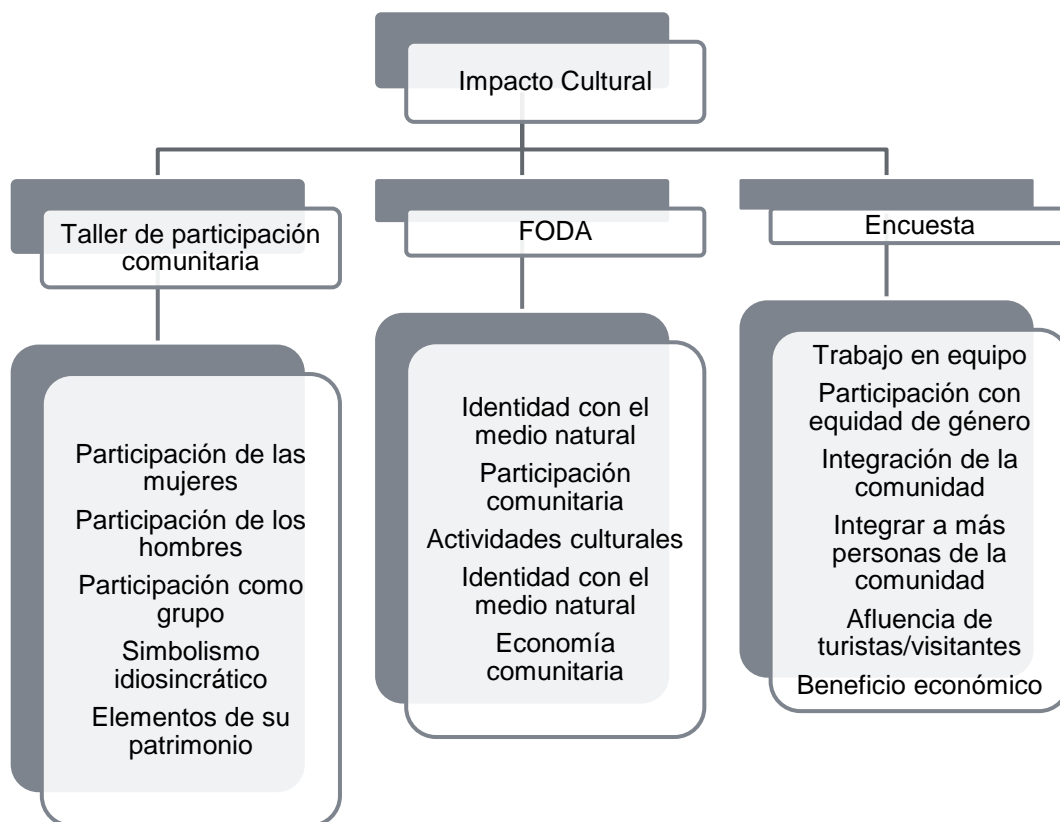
Impacto Cultural

Taller de participación comunitaria

Participación de las mujeres

Participación de los hombres

Participación como grupo

Simbolismo idiosincrático

Elementos de su patrimonio

FODA

Identidad con el medio natural

Participación comunitaria

Actividades culturales

Identidad con el medio natural

Economía comunitaria

Encuesta

Trabajo en equipo

Participación con equidad de género

Integración de la comunidad

Integrar a más personas de la comunidad

Afluencia de turistas/visitantes

Beneficio económico